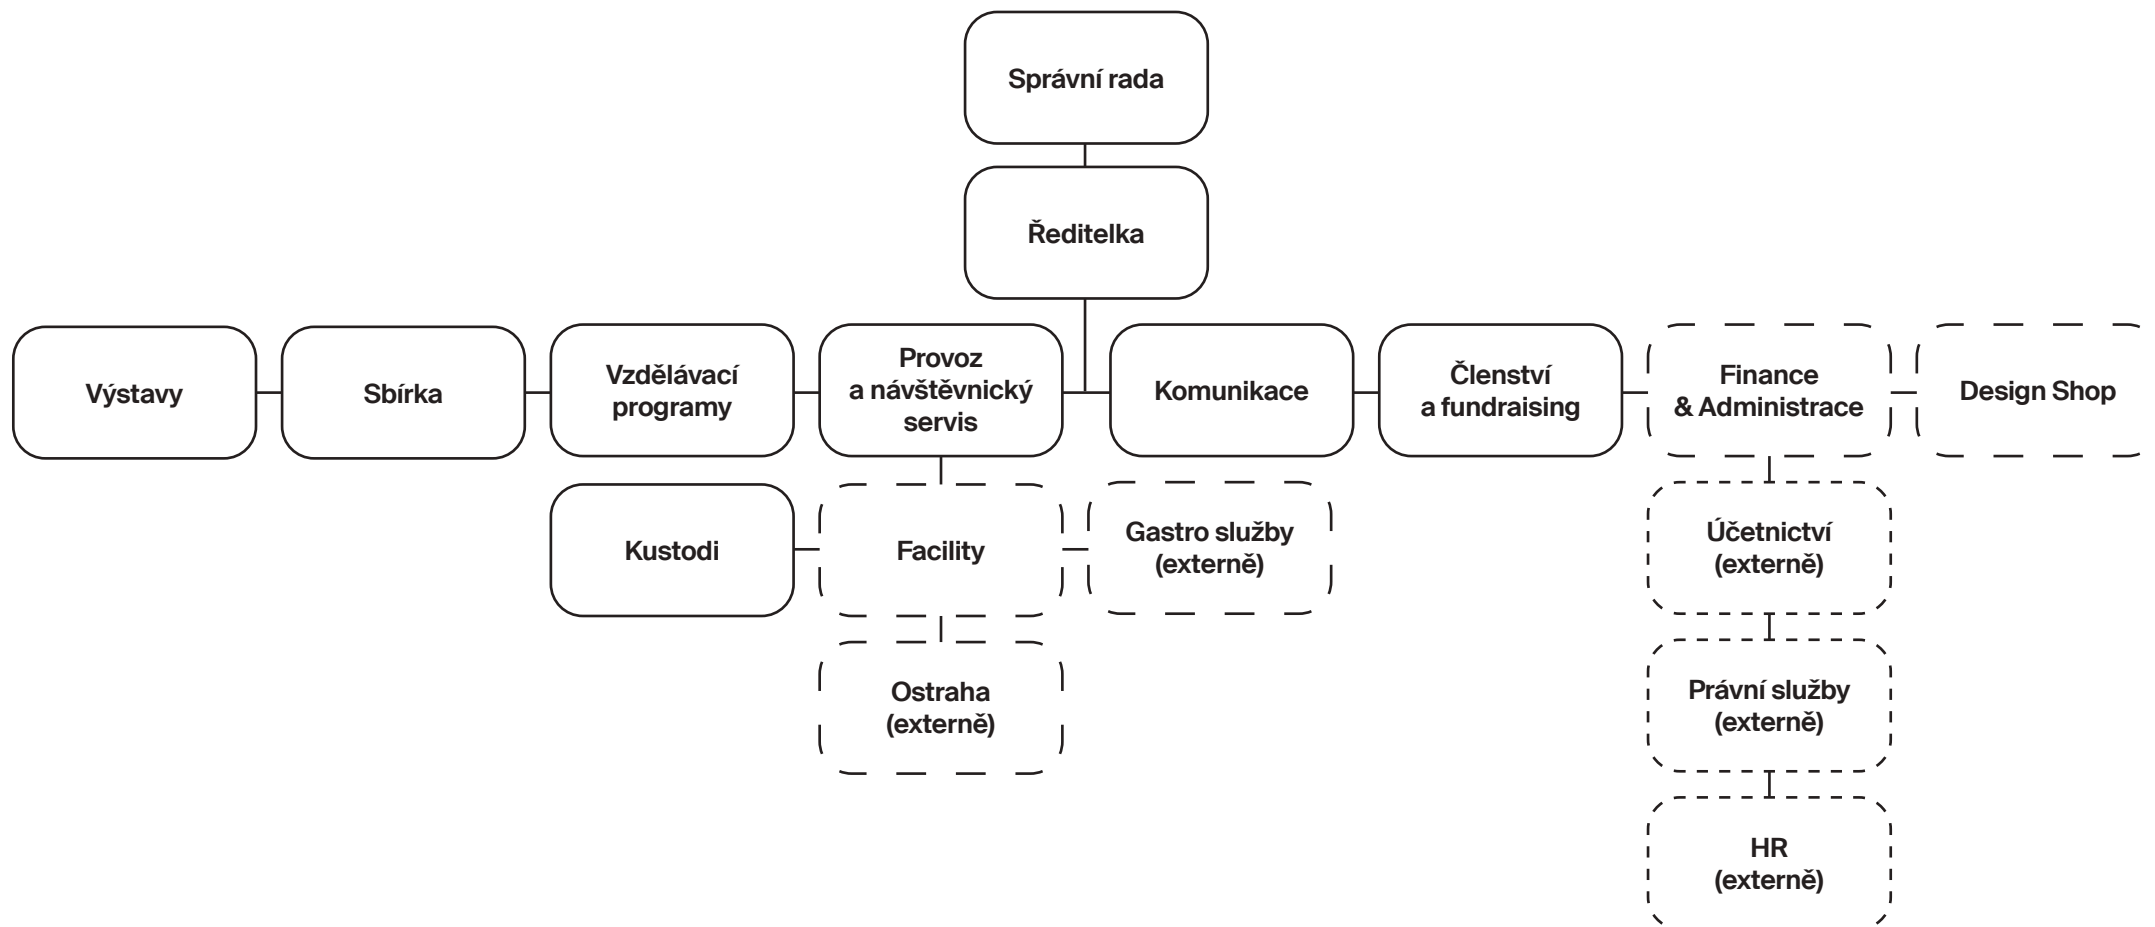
Správní rada

Ředitelka

Výstavy

Sbírka

Vzdělávací programy

Provoz a návštěvnický servis

Komunikace

Členství a fundraising

Finance & Administrace

Design Shop

Kustodi

Facility

Gastro služby (externě)

Účetnictví (externě)

Ostraha (externě)

Právní služby (externě)

HR (externě)